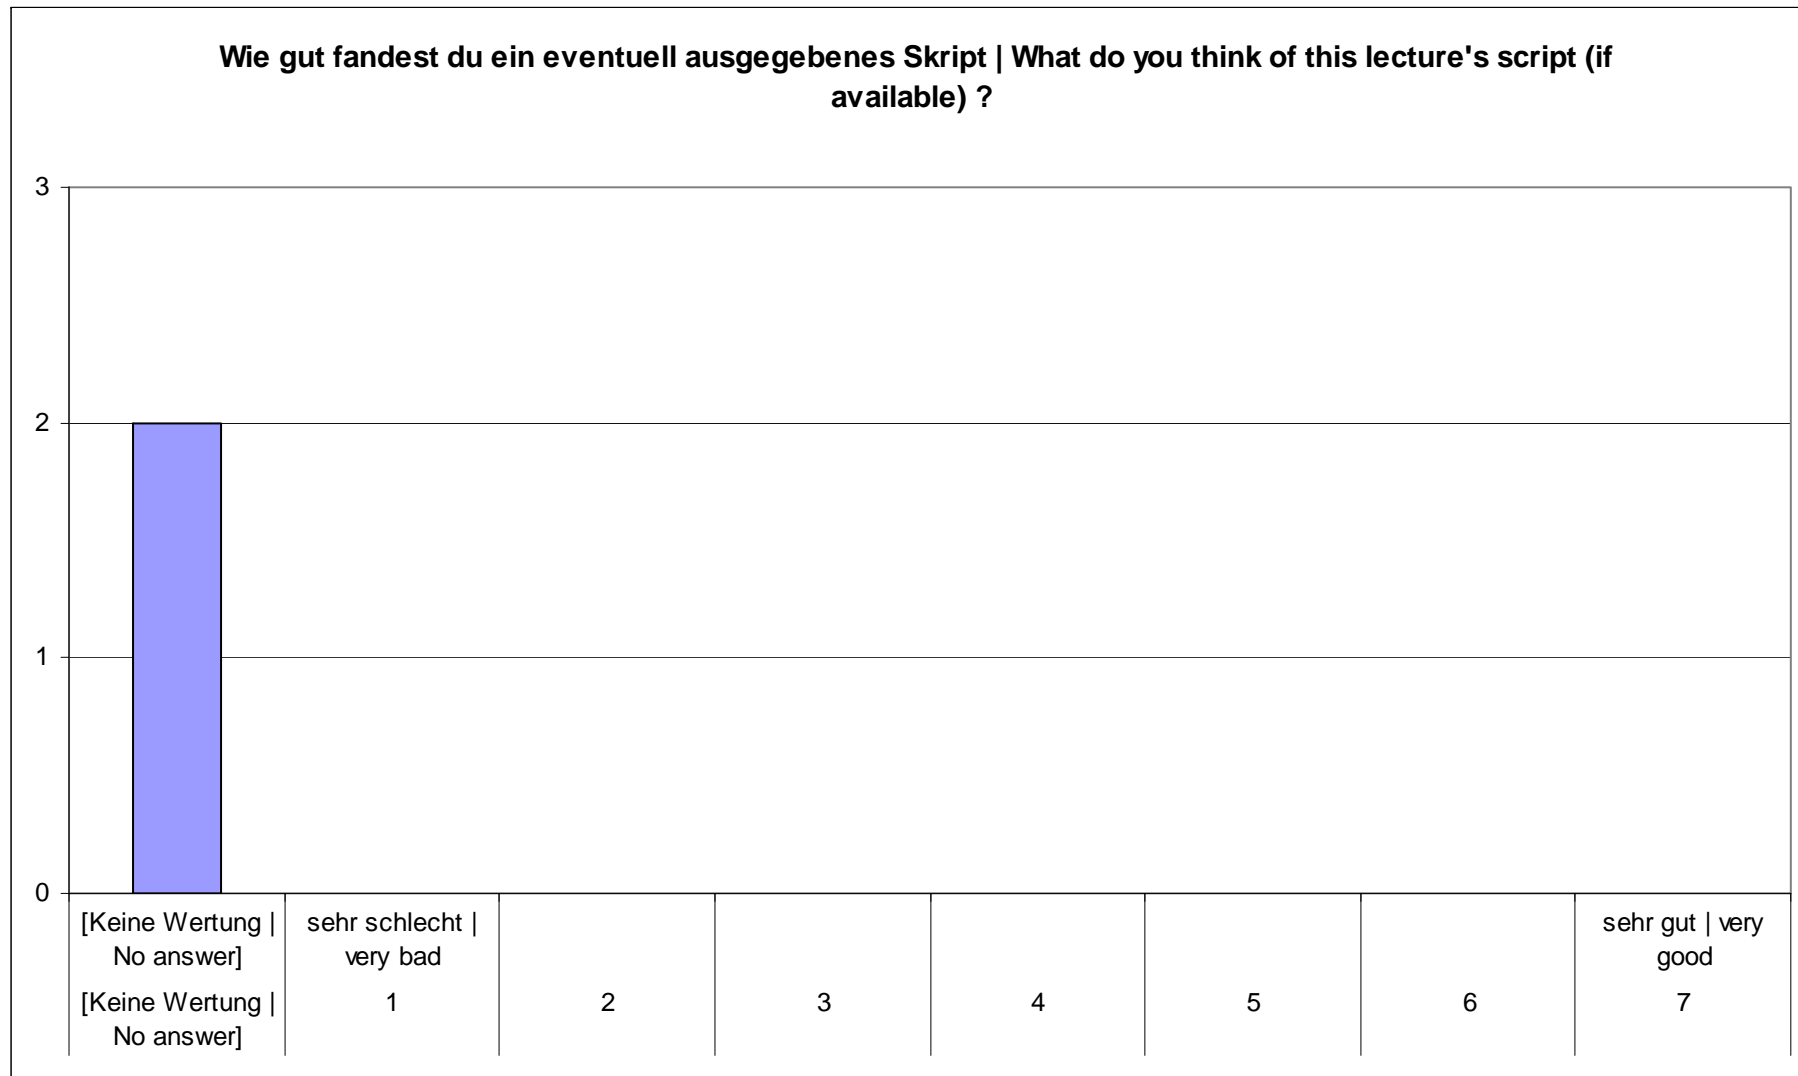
Wie gut fandest du ein eventuell ausgegebenes Skript | What do you think of this lecture's script (if available) ?

3
2
1
0

| [Keine Wertung \| No answer] | sehr schlecht \| very bad | | | | | | sehr gut \| very good |
|---|---|---|---|---|---|---|---|
| [Keine Wertung \| No answer] | 1 | 2 | 3 | 4 | 5 | 6 | 7 |